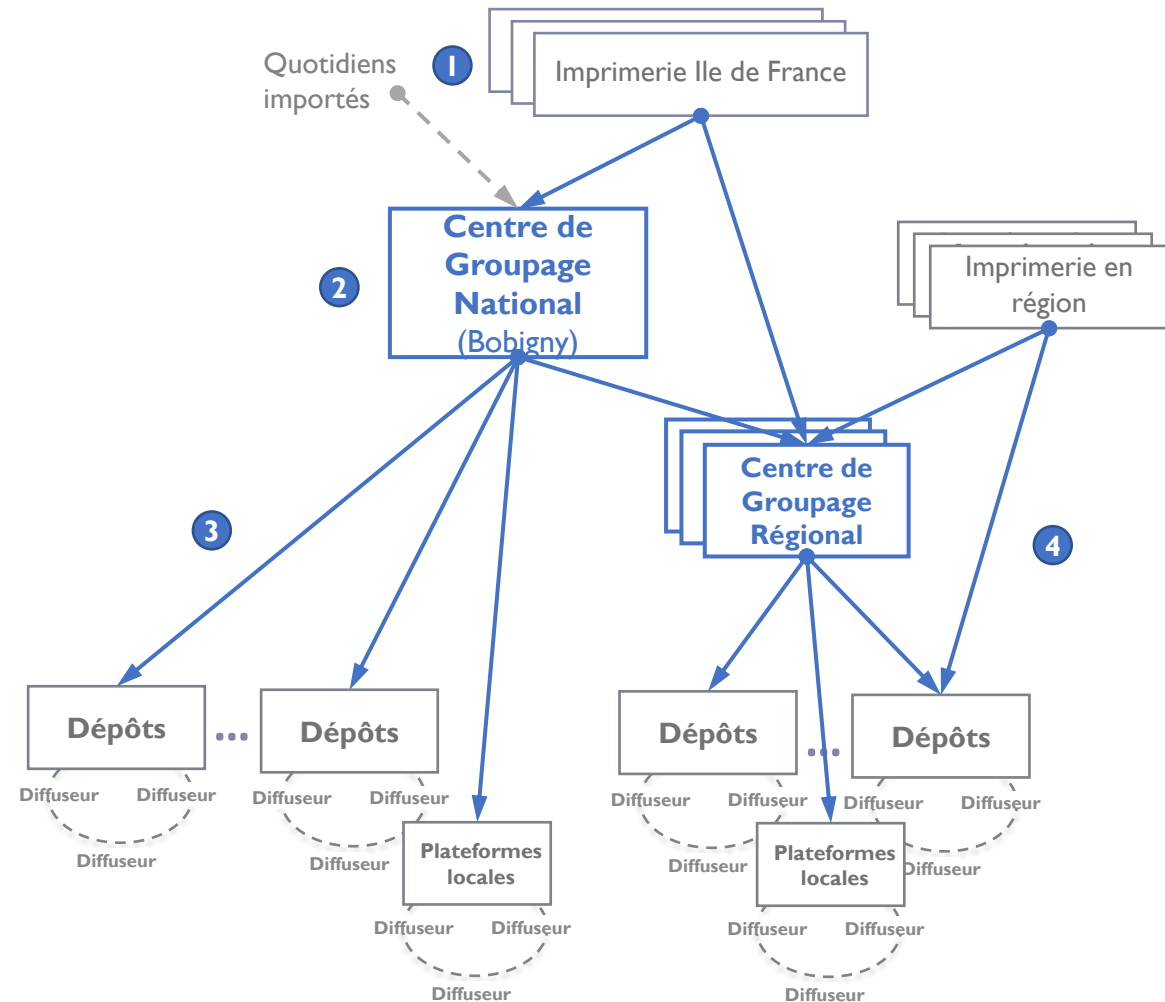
Quotidiens importés

1

Imprimerie Ile de France

Centre de Groupage National (Bobigny)

2

Imprimerie en région

Centre de Groupage Régional

3

4

Dépôts ... Dépôts

Diffuseur Diffuseur Diffuseur

Diffuseur Diffuseur Diffuseur

Plateformes locales

Diffuseur Diffuseur Diffuseur

Dépôts ... Dépôts

Diffuseur Diffuseur Diffuseur

Diffuseur Diffuseur Diffuseur

Plateformes locales

Diffuseur Diffuseur Diffuseur